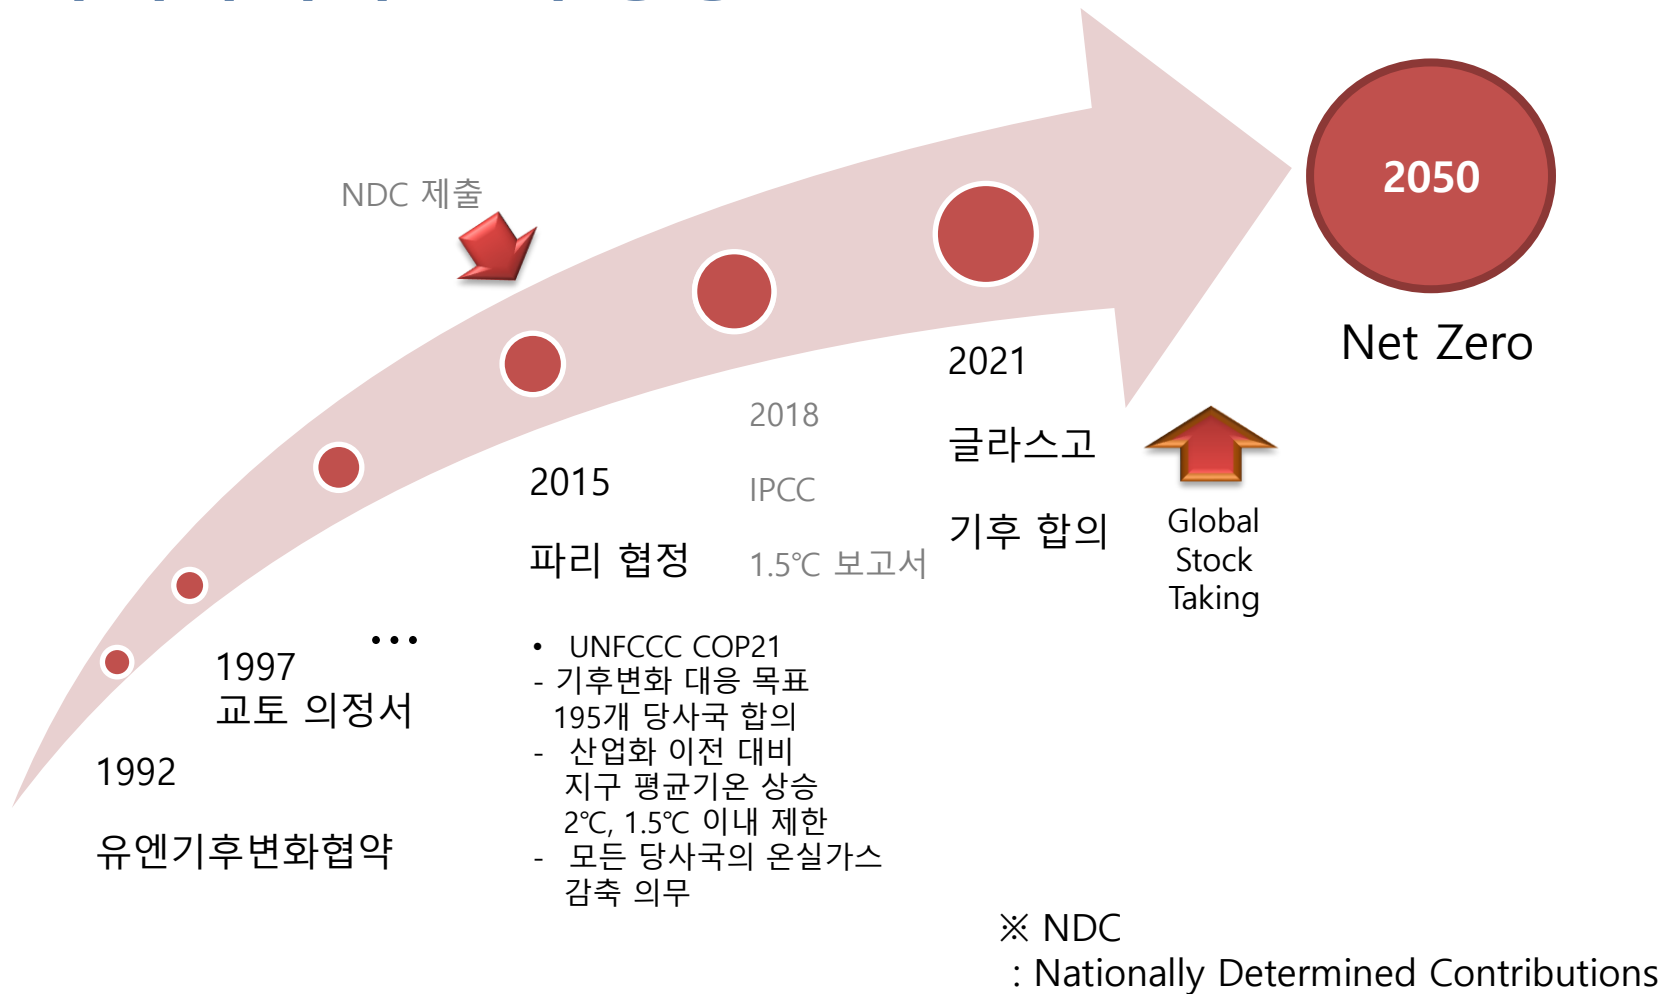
NDC 제출

2050

Net Zero

2021

글라스고

기후 합의

2018

IPCC

1.5℃ 보고서

2015

파리 협정

Global Stock Taking

…

1997
교토 의정서

1992

유엔기후변화협약

• UNFCCC COP21
- 기후변화 대응 목표 195개 당사국 합의
- 산업화 이전 대비 지구 평균기온 상승 2℃, 1.5℃ 이내 제한
- 모든 당사국의 온실가스 감축 의무

※ NDC
: Nationally Determined Contributions